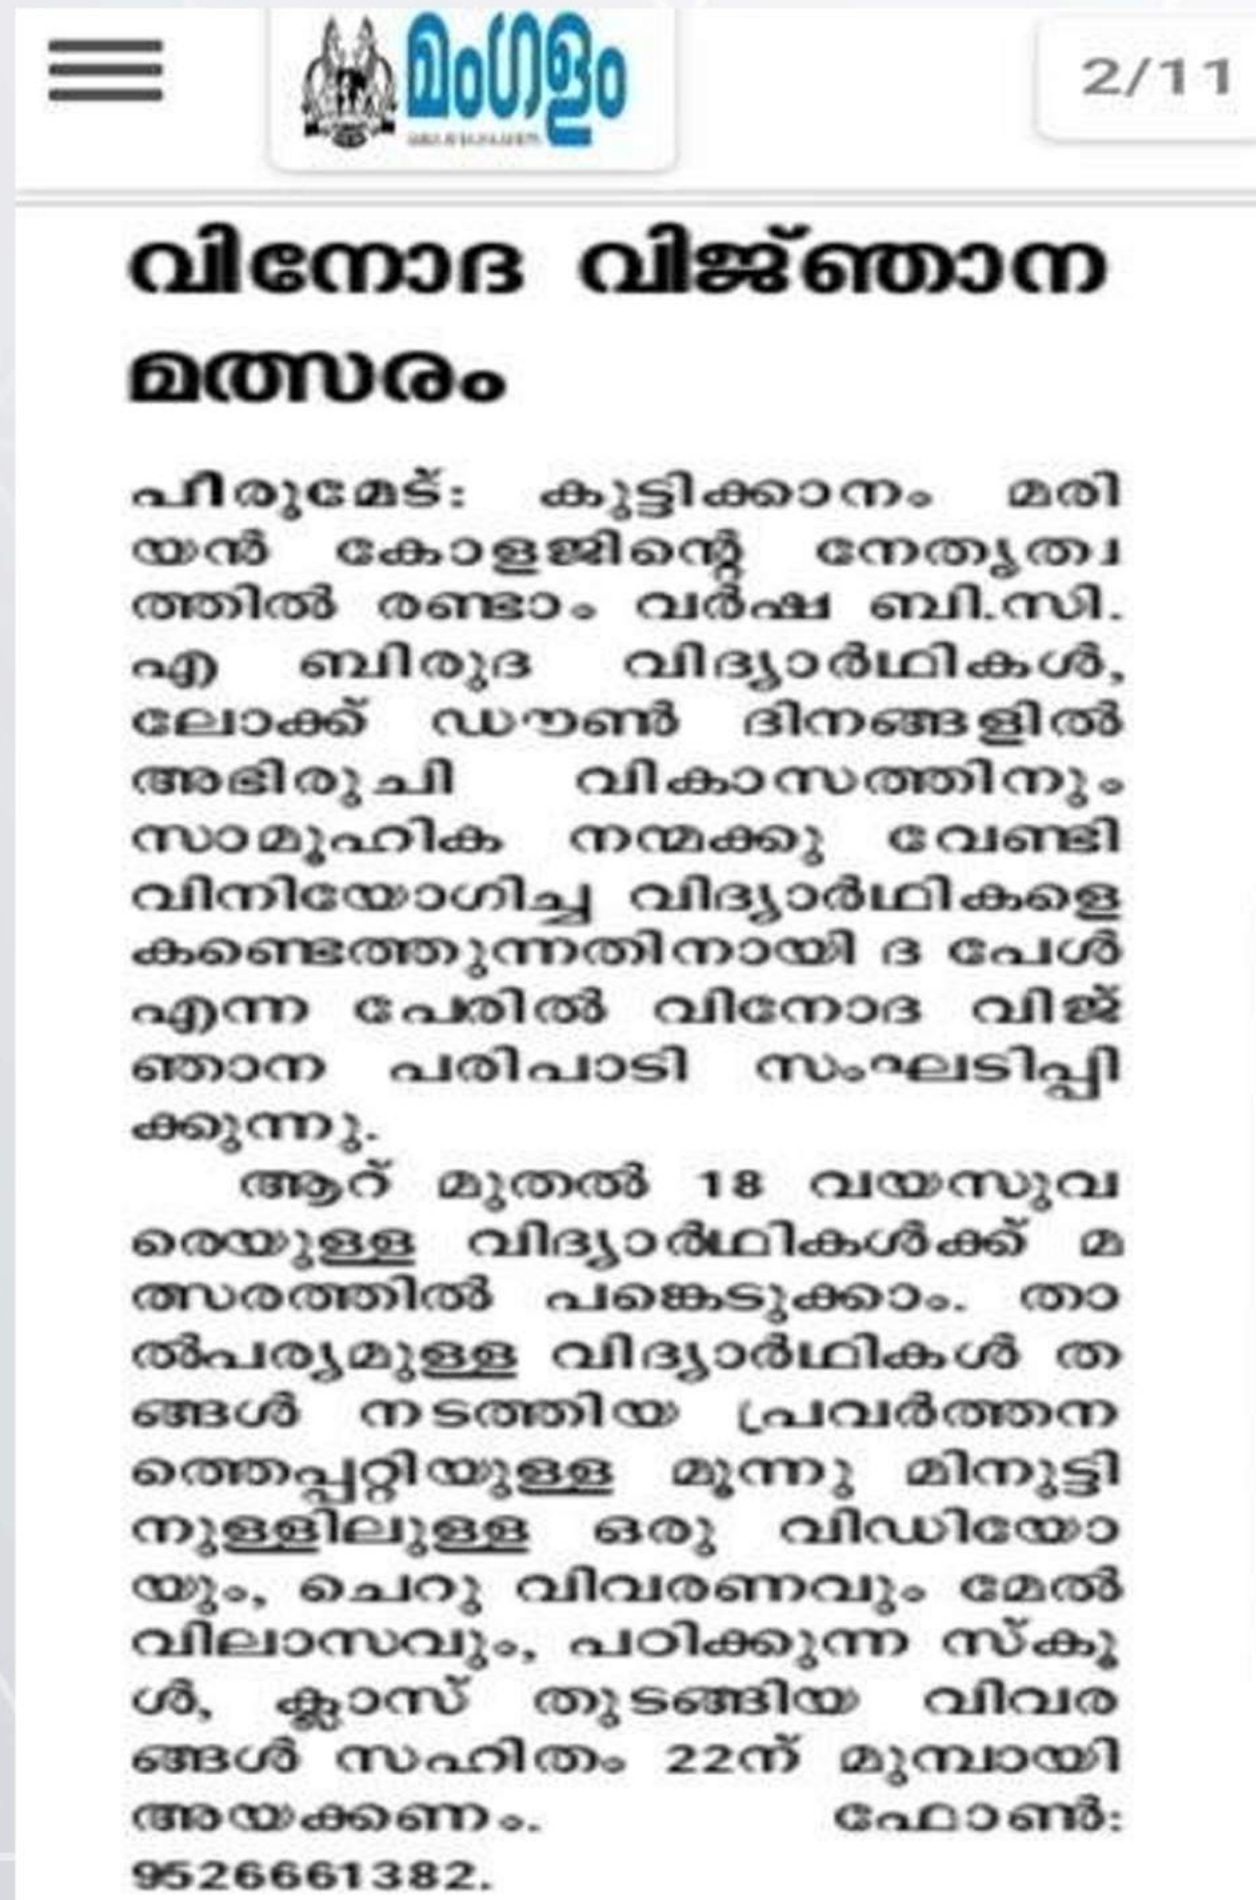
മംഗളം

2/11

വിനോദ വിജ്ഞാന മത്സരം

പീരുമേട്: കുട്ടിക്കാനം മരിയൻ കോളജിന്റെ നേതൃത്വത്തിൽ രണ്ടാം വർഷ ബി.സി.എ ബിരുദ വിദ്യാർഥികൾ, ലോക്ക് ഡൗൺ ദിനങ്ങളിൽ അഭിരുചി വികാസത്തിനും സാമൂഹിക നന്മക്കു വേണ്ടി വിനിയോഗിച്ച വിദ്യാർഥികളെ കണ്ടെത്തുന്നതിനായി ദ പേൾ എന്ന പേരിൽ വിനോദ വിജ്ഞാന പരിപാടി സംഘടിപ്പിക്കുന്നു.

ആറ് മുതൽ 18 വയസുവരെയുള്ള വിദ്യാർഥികൾക്ക് മത്സരത്തിൽ പങ്കെടുക്കാം. താൽപര്യമുള്ള വിദ്യാർഥികൾ തങ്ങൾ നടത്തിയ പ്രവർത്തനത്തെപ്പറ്റിയുള്ള മൂന്നു മിനുട്ടിനുള്ളിലുള്ള ഒരു വിഡിയോയും, ചെറു വിവരണവും മേൽവിലാസവും, പഠിക്കുന്ന സ്കൂൾ, ക്ലാസ് തുടങ്ങിയ വിവരങ്ങൾ സഹിതം 22ന് മുമ്പായി അയക്കണം. ഫോൺ: 9526661382.